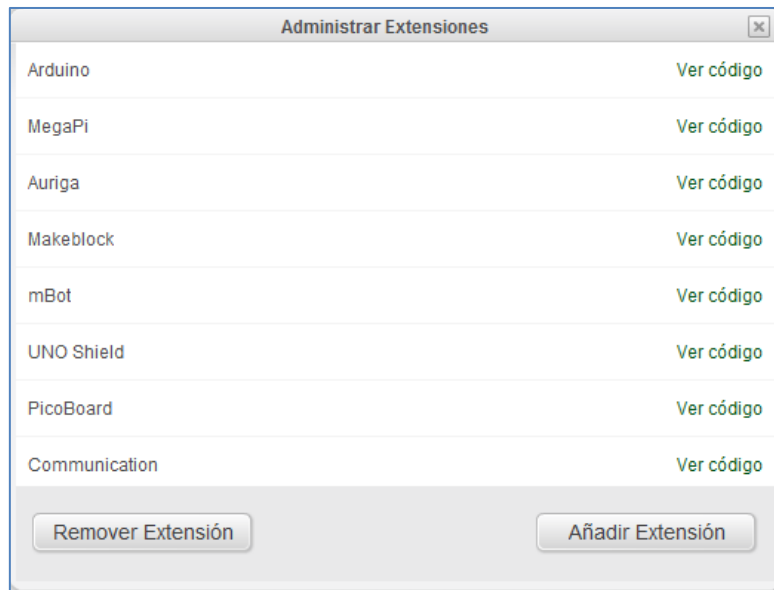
Administrar Extensiones

| | |
|---|---|
| Arduino | Ver código |
| MegaPi | Ver código |
| Auriga | Ver código |
| Makeblock | Ver código |
| mBot | Ver código |
| UNO Shield | Ver código |
| PicoBoard | Ver código |
| Communication | Ver código |

Remover Extensión

Añadir Extensión